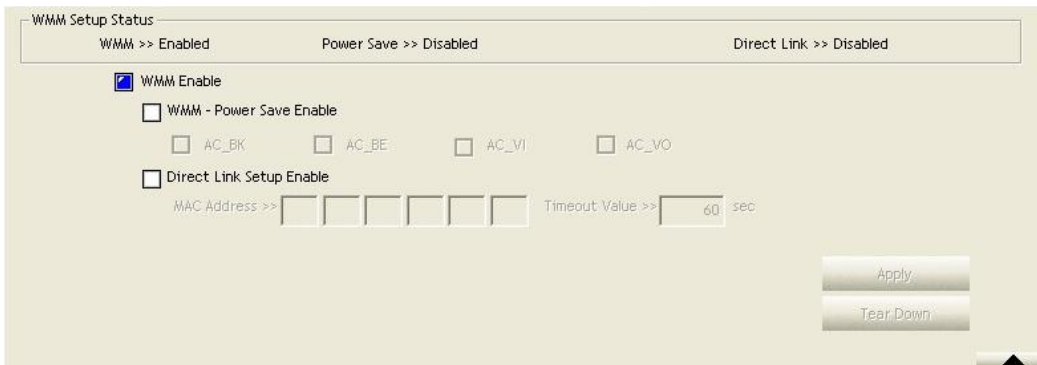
WMM Setup Status
WMM >> Enabled Power Save >> Disabled Direct Link >> Disabled

WMM Enable

WMM - Power Save Enable

AC_BK AC_BE AC_VI AC_VO

Direct Link Setup Enable

MAC Address >> Timeout Value >> 60 sec

Apply

Tear Down